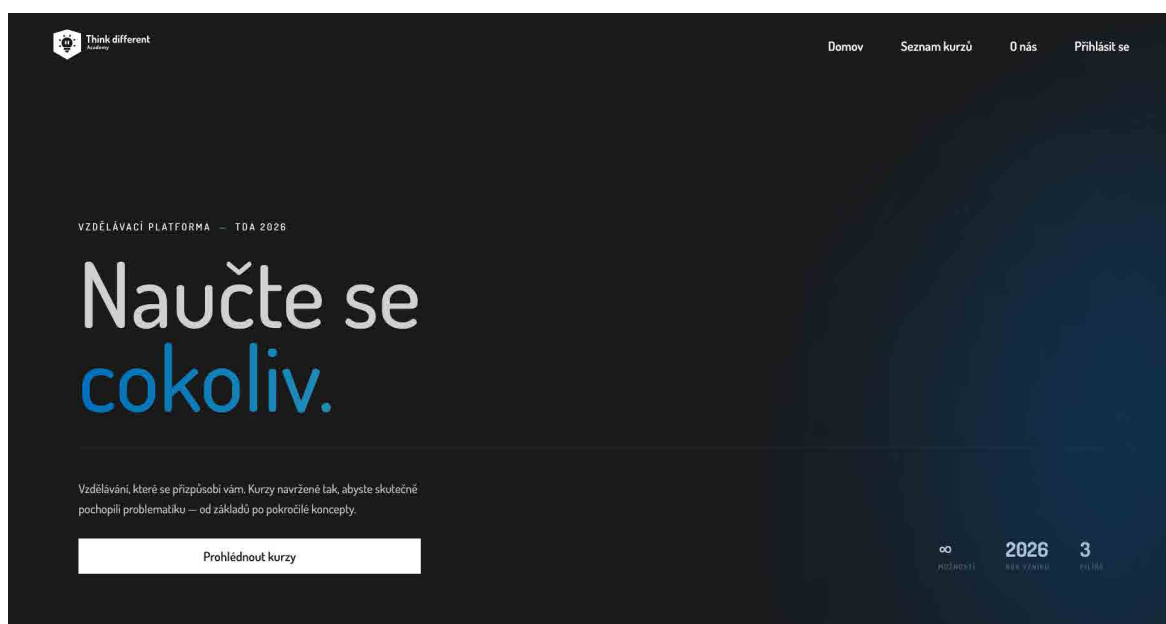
Think different
Academy

Domov Seznam kurzů O nás Přihlásit se

VZDĚLÁVACÍ PLATFORMA — TDA 2026

Naučte se cokoliv.

Vzdělávání, které se přizpůsobí vám. Kurzy navržené tak, abyste skutečně pochopili problematiku — od základů po pokročilé koncepty.

Prohlédnout kurzy

$\infty$
MOŽNOSTÍ

2026
ROK VZNIKU

3
PILÍŘE